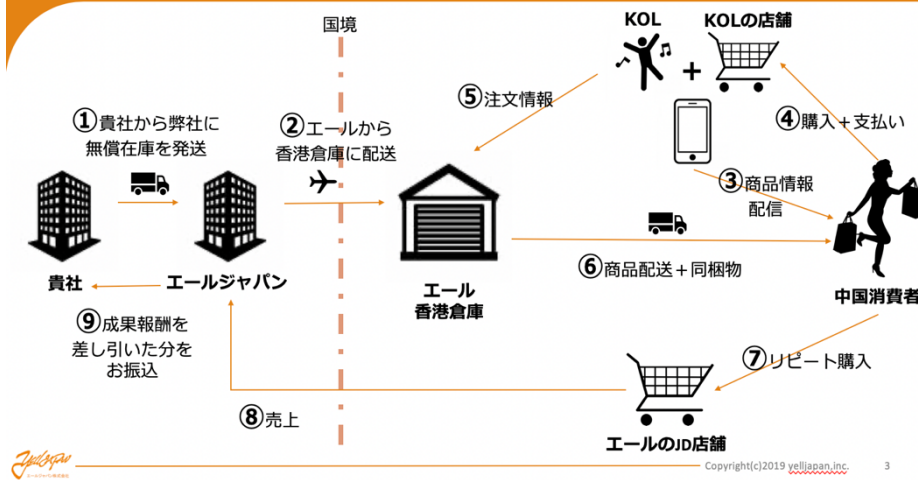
国境

KOL

KOLの店舗

+

⑤注文情報

④購入＋支払い

①貴社から弊社に無償在庫を発送

②エールから香港倉庫に配送

③商品情報配信

貴社

エールジャパン

エール香港倉庫

⑥商品配送＋同梱物

中国消費者

⑨成果報酬を差し引いた分をお振込

⑦リピート購入

⑧売上

エールのJD店舗

Yell Japan

Copyright(c)2019 yelljapan.inc.

3